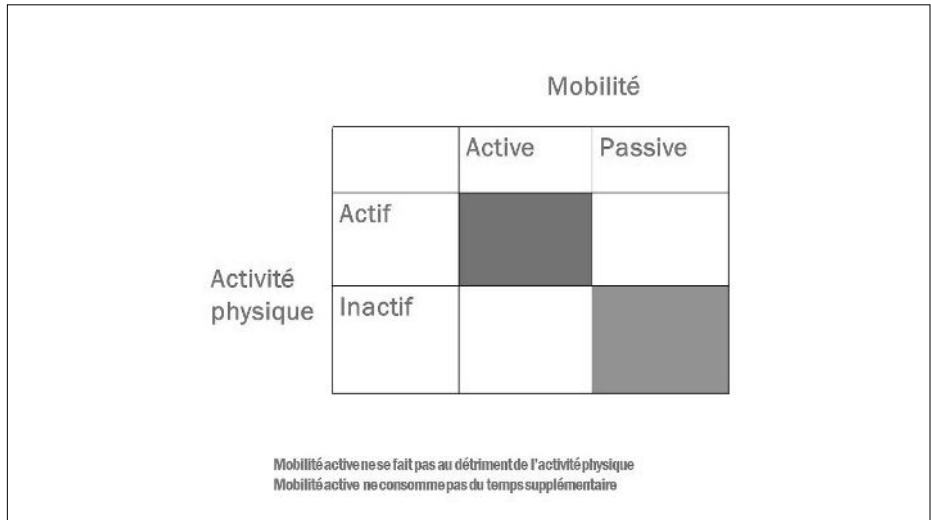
Mobilité

| | Active | Passive |
|---|---|---|
| Actif | | |
| Inactif | | |

Activité physique

Mobilité active ne se fait pas au détriment de l'activité physique
Mobilité active ne consomme pas du temps supplémentaire